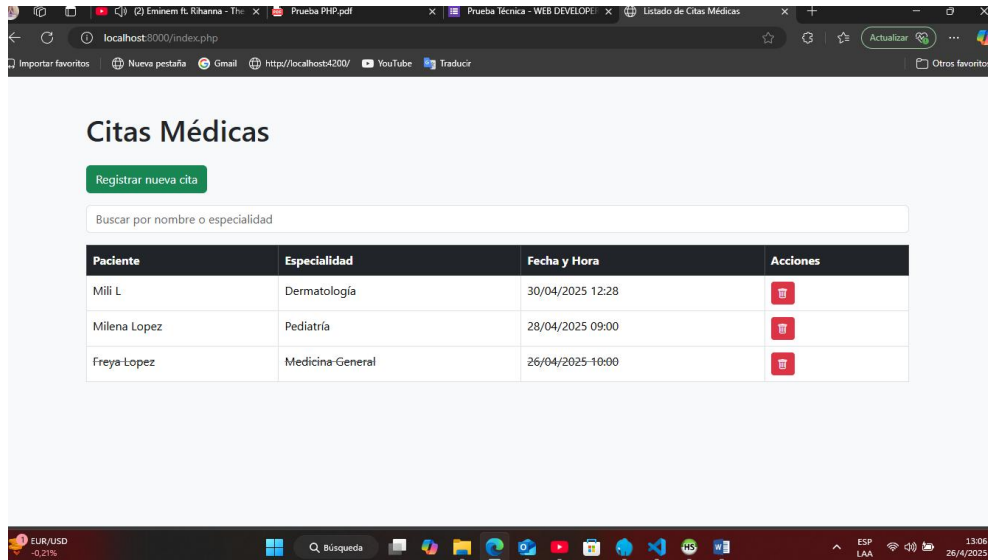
(2) Eminem ft. Rihanna - The ×
Prueba PHP.pdf ×
Prueba Técnica - WEB DEVELOPEI ×
Listado de Citas Médicas ×
localhost:8000/index.php
Actualizar
Importar favoritos
Nueva pestaña
Gmail
http://localhost:4200/
YouTube
Traducir
Otros favoritos

Citas Médicas

Registrar nueva cita

Buscar por nombre o especialidad

| Paciente | Especialidad | Fecha y Hora | Acciones |
|---|---|---|---|
| Mili L | Dermatología | 30/04/2025 12:28 | |
| Milena Lopez | Pediatría | 28/04/2025 09:00 | |
| ~~Freya Lopez~~ | ~~Medicina General~~ | ~~26/04/2025 10:00~~ | |

EUR/USD
-0,21%
Búsqueda
ESP
LAA
13:06
26/4/2025